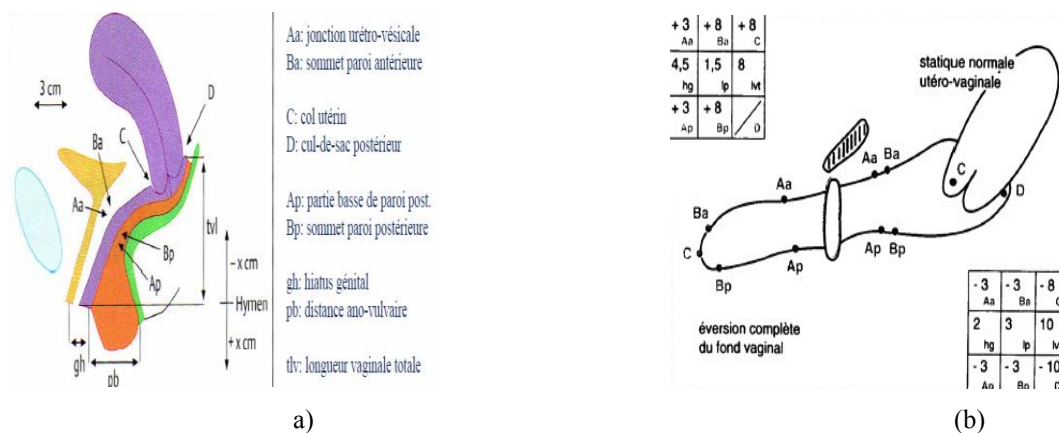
3 cm

Ba

Aa

C

D

tvl

Bp

Ap

- x cm

Hymen

+ x cm

gh

pb

Aa: jonction urétro-vésicale
Ba: sommet paroi antérieure

C: col utérin
D: cul-de-sac postérieur

Ap: partie basse de paroi post.
Bp: sommet paroi postérieure

gh: hiatus génital
pb: distance ano-vulvaire

tlv: longueur vaginale totale

a)

| +3 Aa | +8 Ba | +8 C |
|---|---|---|
| 4,5 hg | 1,5 lp | 8 M |
| +3 Ap | +8 Bp | / D |

statique normale utéro-vaginale

Aa Ba

C

D

Aa

Ba

C

Ap

Ap Bp

Bp

éversion complète du fond vaginal

| -3 Aa | -3 Ba | -8 C |
|---|---|---|
| 2 hg | 3 lp | 10 M |
| -3 Ap | -3 Bp | -10 D |

(b)